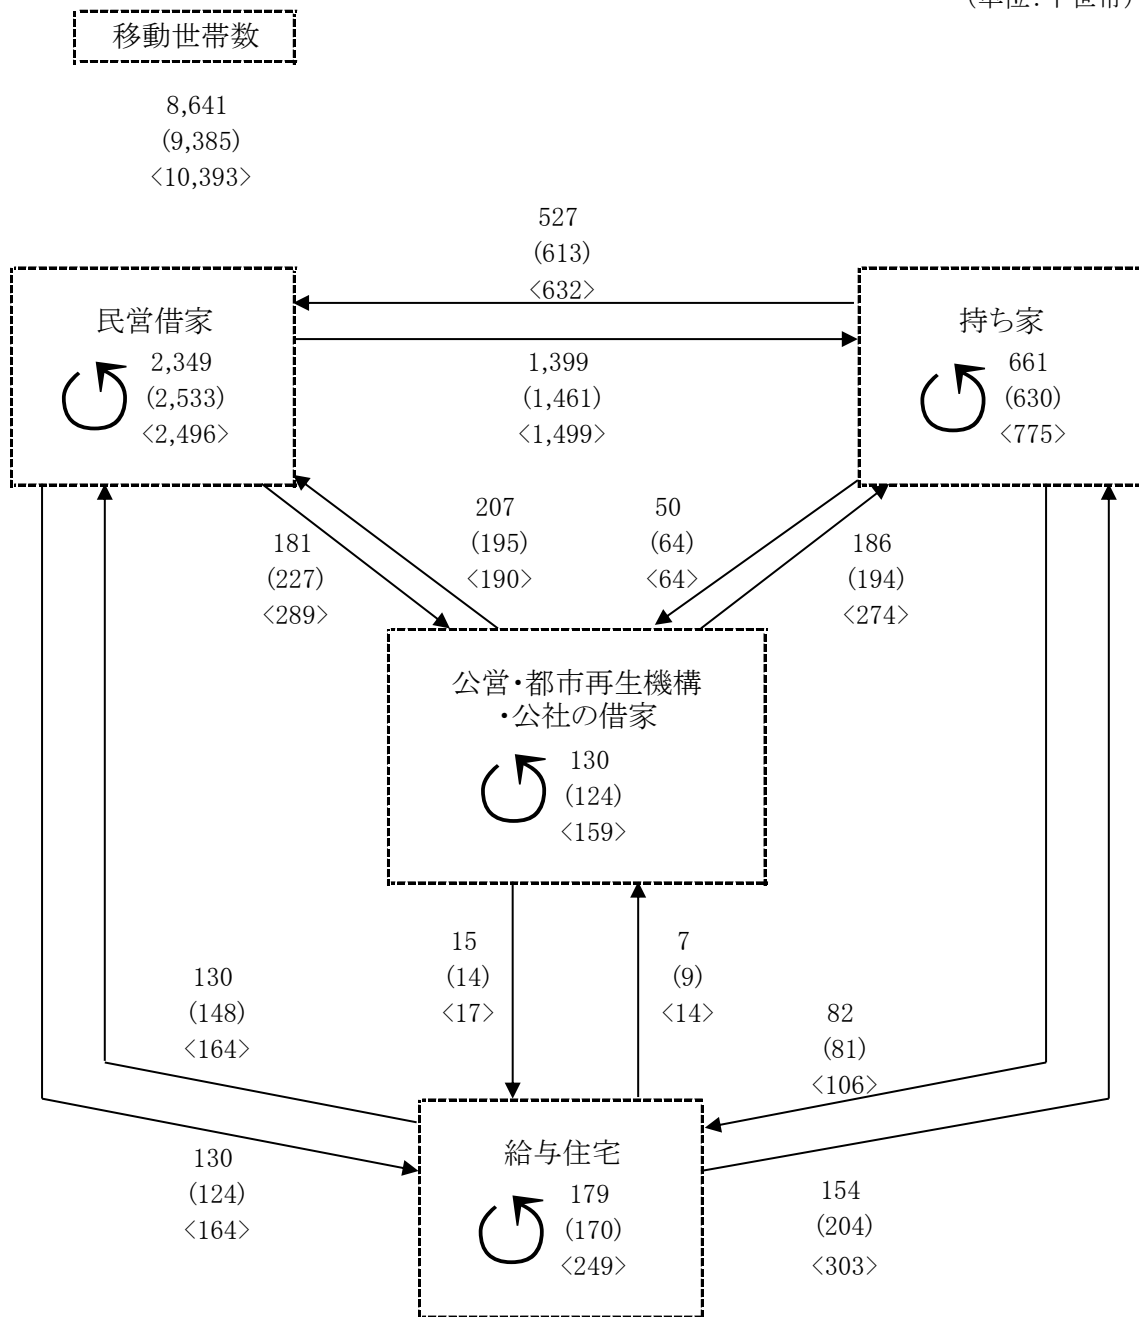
(単位:千世帯)

移動世帯数

8,641
(9,385)
〈10,393〉

527
(613)
〈632〉

民営借家
2,349
(2,533)
〈2,496〉

1,399
(1,461)
〈1,499〉

持ち家
661
(630)
〈775〉

181
(227)
〈289〉

207
(195)
〈190〉

50
(64)
〈64〉

186
(194)
〈274〉

公営・都市再生機構・公社の借家
130
(124)
〈159〉

15
(14)
〈17〉

7
(9)
〈14〉

130
(148)
〈164〉

82
(81)
〈106〉

給与住宅
179
(170)
〈249〉

130
(124)
〈164〉

154
(204)
〈303〉